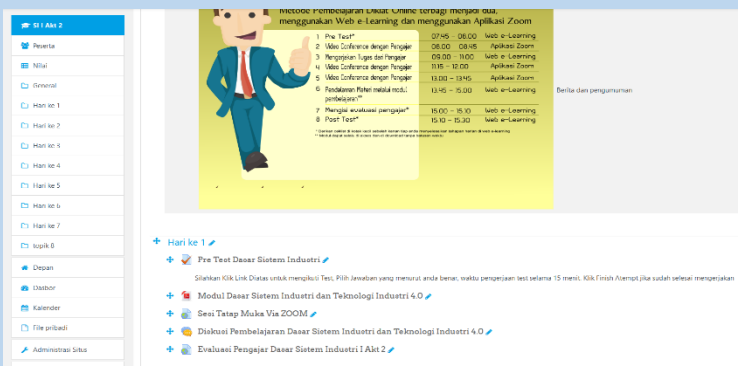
SI I Akt 2
Peserta
Nilai
General
Hari ke 1
Hari ke 2
Hari ke 3
Hari ke 4
Hari ke 5
Hari ke 6
Hari ke 7
topik 8
Depan
Dasbor
Kalender
File pribadi
Administrasi Situs

Metode Pembelajaran Diklat Online terbagi menjadi dua, menggunakan Web e-Learning dan menggunakan Aplikasi Zoom

| | | | |
|---|---|---|---|
| 1 | Pre Test* | 07.45 - 08.00 | Web e-Learning |
| 2 | Video Conference dengan Pengajar | 08.00 - 08.45 | Aplikasi Zoom |
| 3 | Mengerjakan Tugas dari Pengajar | 09.00 - 11.00 | Web e-Learning |
| 4 | Video Conference dengan Pengajar | 11.15 - 12.00 | Aplikasi Zoom |
| 5 | Video Conference dengan Pengajar | 13.00 - 13.45 | Aplikasi Zoom |
| 6 | Pendalaman Materi melalui modul pembelajaran** | 13.45 - 15.00 | Web e-Learning |
| 7 | Mengisi evaluasi pengajar* | 15.00 - 15.10 | Web e-Learning |
| 8 | Post Test* | 15.10 - 15.30 | Web e-Learning |

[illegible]

Berita dan pengumuman

Hari ke 1
Pre Test Dasar Sistem Industri
Silahkan Klik Link Diatas untuk mengikuti Test, Pilih Jawaban yang menurut anda benar, waktu pengerjaan test selama 15 menit, Klik Finish Atempt jika sudah selesai mengerjakan
Modul Dasar Sistem Industri dan Teknologi Industri 4.0
Sesi Tatap Muka Via ZOOM
Diskusi Pembelajaran Dasar Sistem Industri dan Teknologi Industri 4.0
Evaluasi Pengajar Dasar Sistem Industri I Akt 2